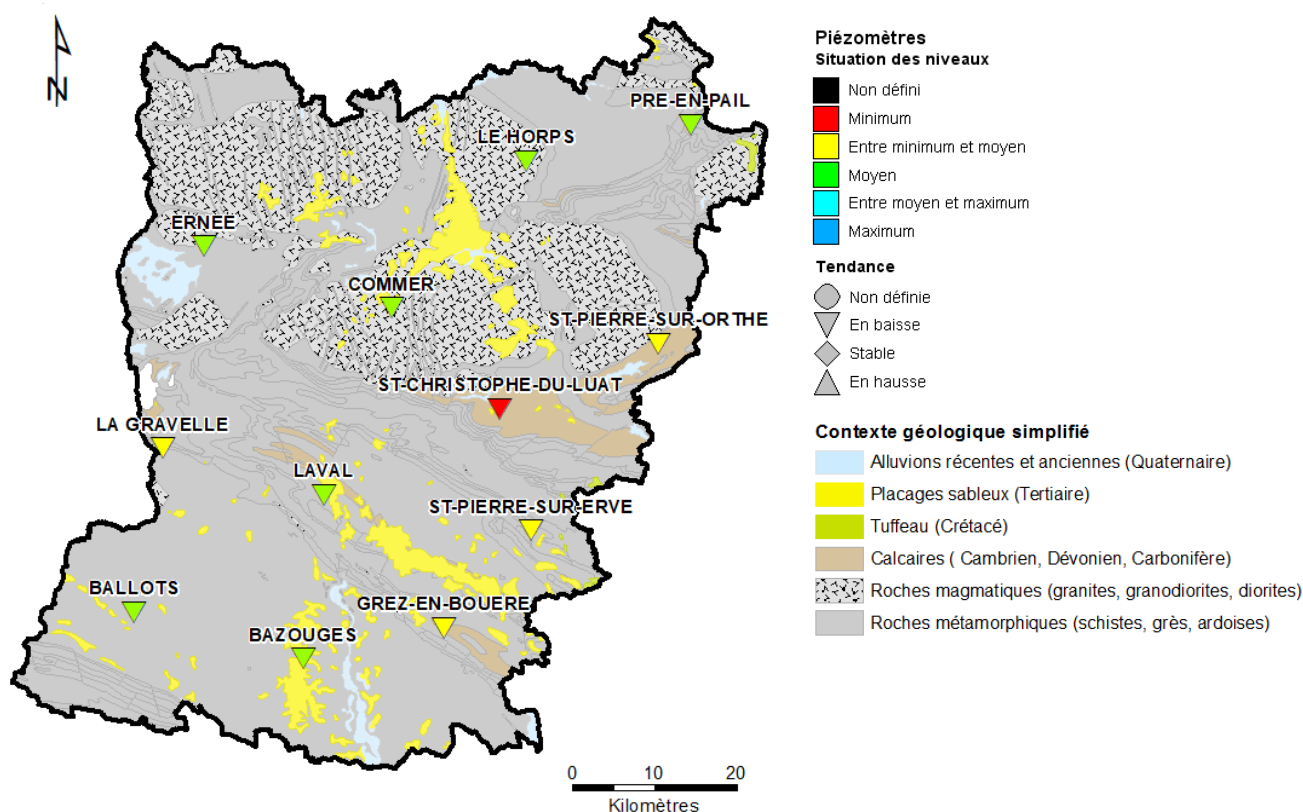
N

PRE-EN-PAIL
LE HORPS
ERNEE
COMMER
ST-PIERRE-SUR-ORTHE
ST-CHRISTOPHE-DU-LUAT
LA GRAVELLE
LAVAL
ST-PIERRE-SUR-ERVE
BALLOTS
GREZ-EN-BOUERE
BAZOUGES

0 10 20
Kilomètres

Piézomètres
Situation des niveaux
Non défini
Minimum
Entre minimum et moyen
Moyen
Entre moyen et maximum
Maximum

Tendance
Non définie
En baisse
Stable
En hausse

Contexte géologique simplifié
Alluvions récentes et anciennes (Quaternaire)
Placages sableux (Tertiaire)
Tuffeau (Crétacé)
Calcaires ( Cambrien, Dévonien, Carbonifère)
Roches magmatiques (granites, granodiorites, diorites)
Roches métamorphiques (schistes, grès, ardoises)